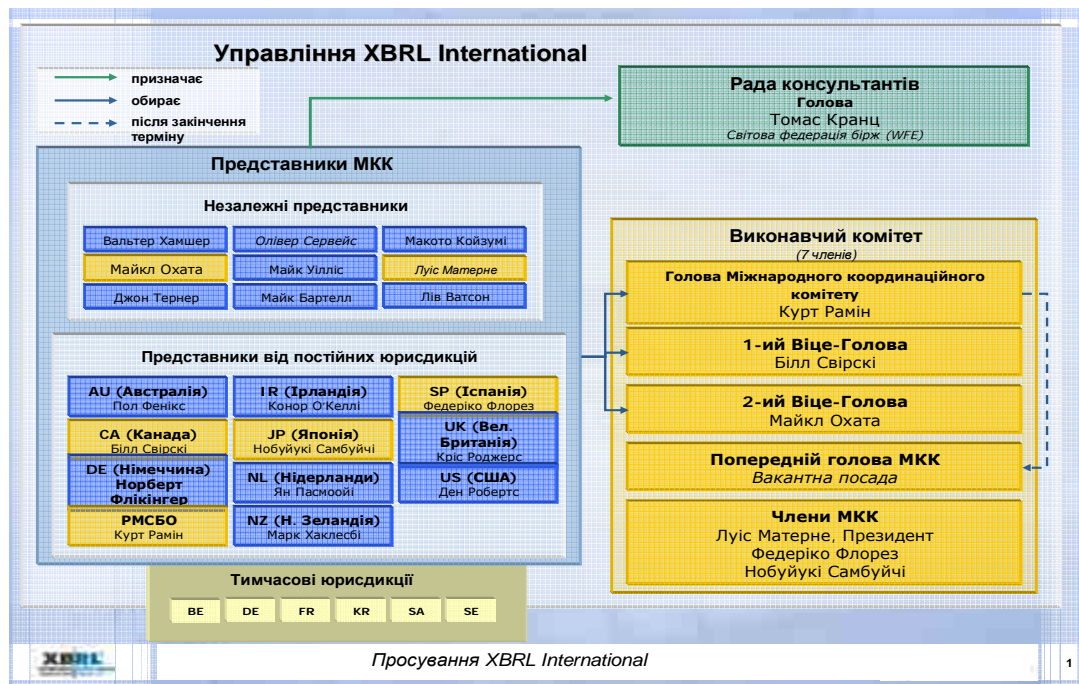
Управління XBRL International

призначає
обирає
після закінчення терміну

Рада консультантів
Голова
Томас Кранц
Світова федерація бірж (WFE)

Представники МКК

Незалежні представники

Вальтер Хамшер
Олівер Сервейс
Макото Койзумі
Майкл Охата
Майк Уілліс
Луіс Матерне
Джон Тернер
Майк Бартелл
Лів Ватсон

Представники від постійних юрисдикцій

AU (Австралія)
Пол Фенікс
IR (Ірландія)
Конор О'Келлі
SP (Іспанія)
Федеріко Флорез
CA (Канада)
Білл Свірскі
JP (Японія)
Нобуйукі Самбуйчі
UK (Вел. Британія)
Кріс Роджерс
DE (Німеччина)
Норберт Флікінгер
NL (Нідерланди)
Ян Пасмоойі
US (США)
Ден Робертс
PMCБО
Курт Рамін
NZ (Н. Зеландія)
Марк Хаклесбі

Тимчасові юрисдикції

| BE | DE | FR | KR | SA | SE |
|---|---|---|---|---|---|

Виконавчий комітет
(7 членів)

Голова Міжнародного координаційного комітету
Курт Рамін

1-ий Віце-Голова
Білл Свірскі

2-ий Віце-Голова
Майкл Охата

Попередній голова МКК
Вакантна посада

Члени МКК
Луіс Матерне, Президент
Федеріко Флорез
Нобуйукі Самбуйчі

XBRL

Просування XBRL International

1